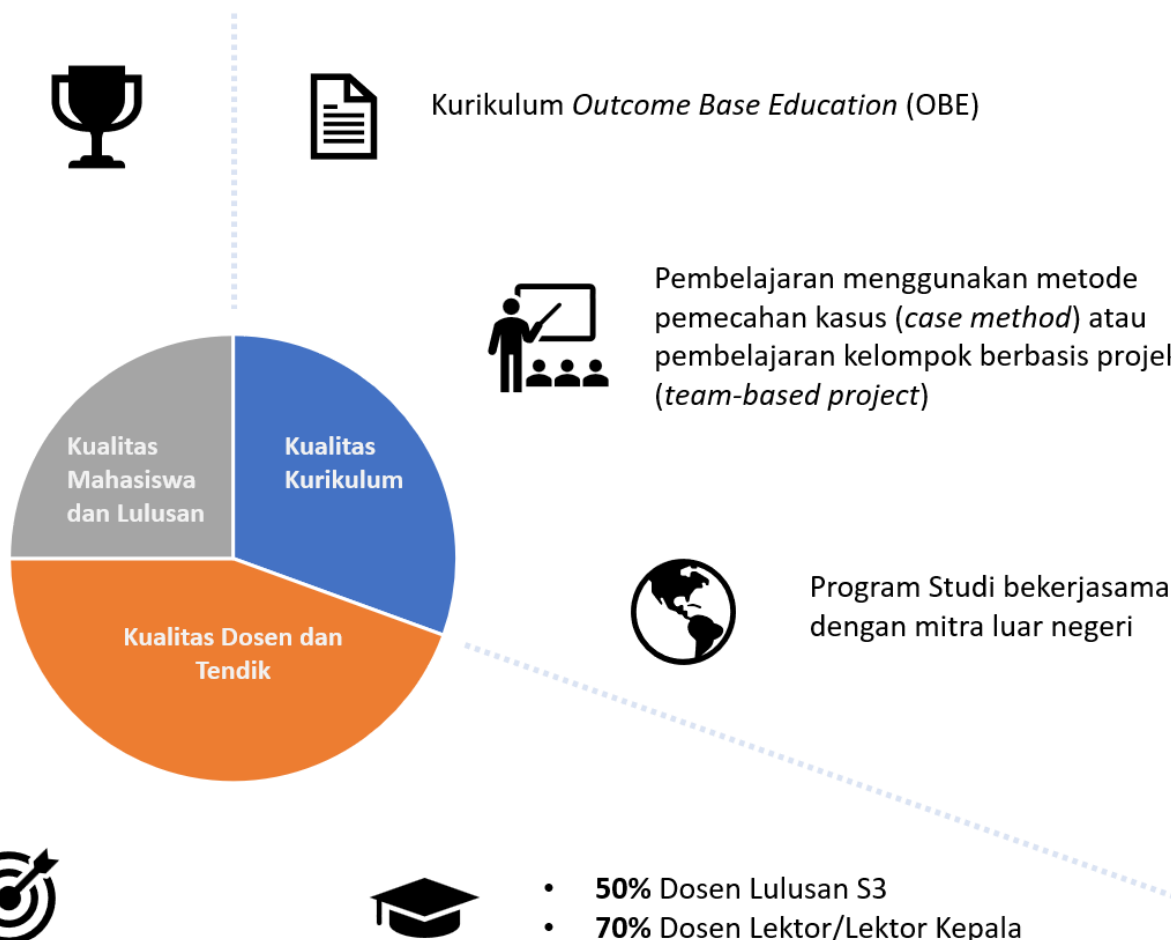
Kurikulum *Outcome Base Education* (OBE)

Pembelajaran menggunakan metode pemecahan kasus (*case method*) atau pembelajaran kelompok berbasis projel (*team-based project*)

Kualitas Mahasiswa dan Lulusan

Kualitas Kurikulum

Kualitas Dosen dan Tendik

Program Studi bekerjasama dengan mitra luar negeri

• **50%** Dosen Lulusan S3
• **70%** Dosen Lektor/Lektor Kepala